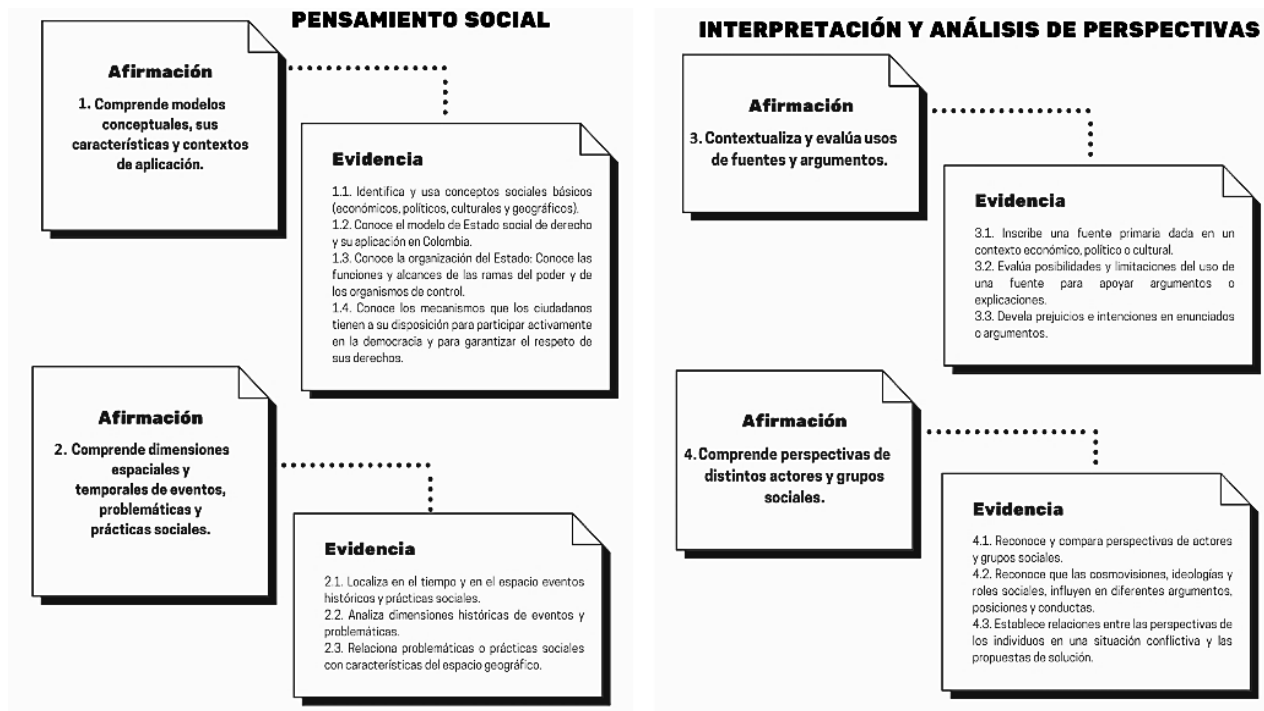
PENSAMIENTO SOCIAL

Afirmación

1. Comprende modelos conceptuales, sus características y contextos de aplicación.

Evidencia

1.1. Identifica y usa conceptos sociales básicos (económicos, políticos, culturales y geográficos).
1.2. Conoce el modelo de Estado social de derecho y su aplicación en Colombia.
1.3. Conoce la organización del Estado: Conoce las funciones y alcances de las ramas del poder y de los organismos de control.
1.4. Conoce los mecanismos que los ciudadanos tienen a su disposición para participar activamente en la democracia y para garantizar el respeto de sus derechos.

Afirmación

2. Comprende dimensiones espaciales y temporales de eventos, problemáticas y prácticas sociales.

Evidencia

2.1. Localiza en el tiempo y en el espacio eventos históricos y prácticas sociales.
2.2. Analiza dimensiones históricas de eventos y problemáticas.
2.3. Relaciona problemáticas o prácticas sociales con características del espacio geográfico.

INTERPRETACIÓN Y ANÁLISIS DE PERSPECTIVAS

Afirmación

3. Contextualiza y evalúa usos de fuentes y argumentos.

Evidencia

3.1. Inscribe una fuente primaria dada en un contexto económico, político o cultural.
3.2. Evalúa posibilidades y limitaciones del uso de una fuente para apoyar argumentos o explicaciones.
3.3. Devela prejuicios e intenciones en enunciados o argumentos.

Afirmación

4. Comprende perspectivas de distintos actores y grupos sociales.

Evidencia

4.1. Reconoce y compara perspectivas de actores y grupos sociales.
4.2. Reconoce que las cosmovisiones, ideologías y roles sociales, influyen en diferentes argumentos, posiciones y conductas.
4.3. Establece relaciones entre las perspectivas de los individuos en una situación conflictiva y las propuestas de solución.